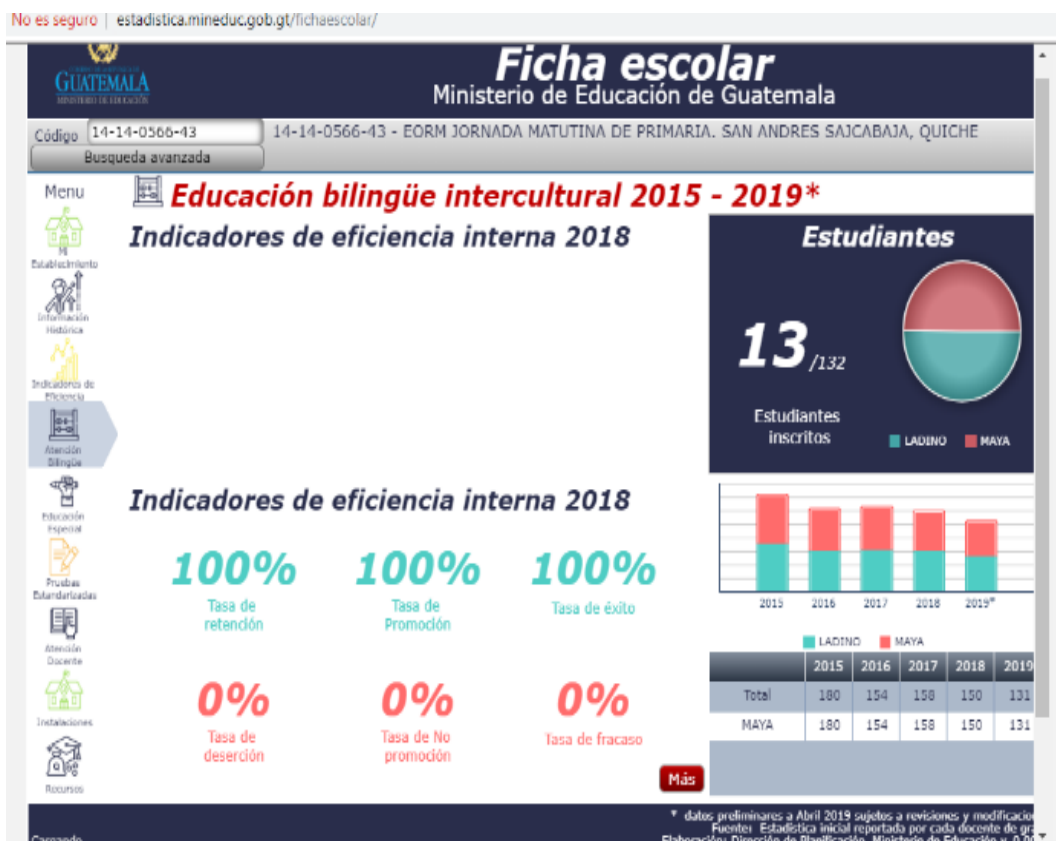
No es seguro | estadistica.mineduc.gob.gt/fichaescolar/

GUATEMALA
MINISTERIO DE EDUCACIÓN

Ficha escolar
Ministerio de Educación de Guatemala

Código 14-14-0566-43
Busqueda avanzada

14-14-0566-43 - EORM JORNADA MATUTINA DE PRIMARIA. SAN ANDRES SAJCABAJA, QUICHE

Menu
Establecimiento
Información Histórica
Indicadores de Eficiencia
Atención Bilingüe
Educación Especial
Pruebas Estandarizadas
Atención Docente
Instalaciones
Recursos

Educación bilingüe intercultural 2015 - 2019*

Indicadores de eficiencia interna 2018

Estudiantes
13 /132
Estudiantes inscritos
LADINO MAYA

Indicadores de eficiencia interna 2018

100%
Tasa de retención

100%
Tasa de Promoción

100%
Tasa de éxito

0%
Tasa de deserción

0%
Tasa de No promoción

0%
Tasa de fracaso

Más

2015 2016 2017 2018 2019*
LADINO MAYA

| | 2015 | 2016 | 2017 | 2018 | 2019 |
|---|---|---|---|---|---|
| Total | 180 | 154 | 158 | 150 | 131 |
| MAYA | 180 | 154 | 158 | 150 | 131 |

* datos preliminares a Abril 2019 sujetos a revisiones y modificacion
Fuente: Estadística inicial reportada por cada docente de gr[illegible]
Elaboración: Dirección de Planificación, Ministerio de Educación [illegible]

Cargando